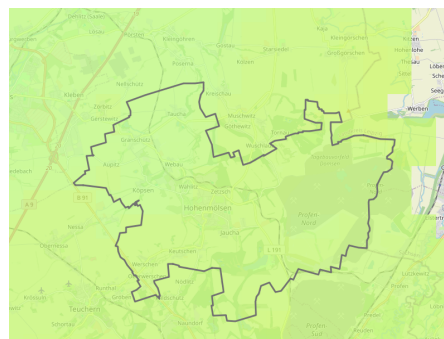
Kleingörschen
Großgörschen
Kaja
Kölzen
Poserna
Starsiedel
Göbitz
Nellschütz
Rippach
Dehlitz
Tornau
Muschwitz
Granschütz
Zörbitz
Oeglitzsch
Werben
Taucha
Gerstewitz
Webau
Pirkau
Zetzsch
Wählitz
Hohenmölsen
Köpsen
Profen
Nord
Queisch
Neuben
Wernsdorf
Teuchern
B 91
L 191
Profen
Süd
Weißen
Löben
Soeg
Groitzsch